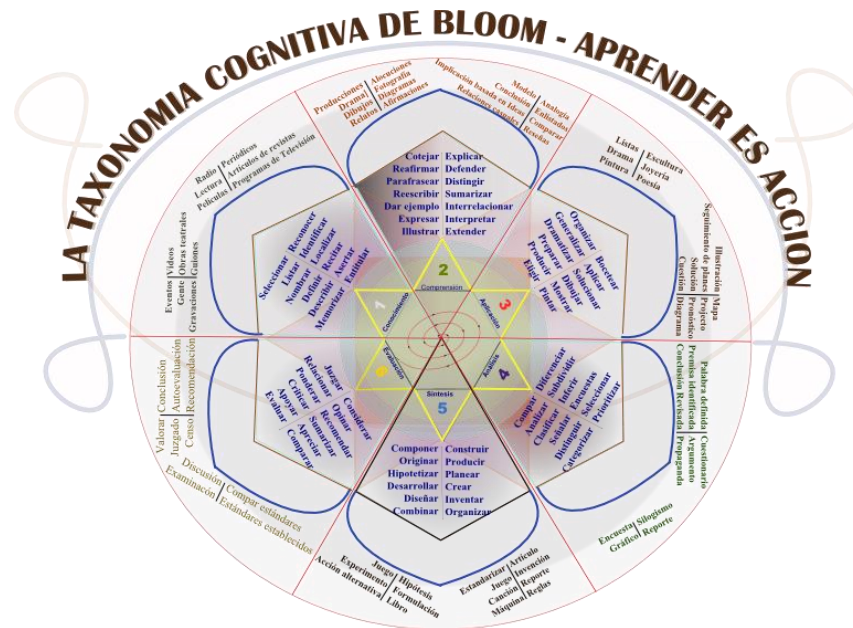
LA TAXONOMIA COGNITIVA DE BLOOM - APRENDER ES ACCION

Producciones Dramas Dibujos Relatos
Alocuciones Fotografía Diagramas Afirmaciones

Implicación basada en Ideas Relaciones causales
Modelo Conclusión Comparar Reglas
Analogía Enlistados

Listas Drama Pintura
Escultura Joyería Poesía

Ilustración Mapa Seguimiento de planes Proyecto
Solución Pronóstico
Cuestión Diagrama

Palabra definida Cuestionario
Premisa identificada Argumento
Conclusión Revisada Propaganda

Encuesta Silogismo
Gráfico Reporte

Estandarizar Artículo
Juego Invención
Canción Reporte
Máquina Reglas

Juego Hipótesis
Experimento Formulación
Acción alternativa Libro

Discusión Compar estándares
Examinación Estándares establecidos

Valorar Conclusión
Juzgado Autoevaluación
Censo Recomendación

Eventos Videos
Gente Obras teatrales
Grabaciones Guiones

Radio Periódicos
Lectura Artículos de revistas
Películas Programas de Televisión

Cotejar Explicar
Reafirmar Defender
Parafrasear Distingir
Reescribir Sumarizar
Dar ejemplo Interrelacionar
Expresar Interpretar
Ilustrar Extender

Organizar Bosquejar
Generalizar Aplicar
Dramatizar Solucionar
Preparar Dibujar
Producir Mostrar
Elegir Pintar

Comparar Diferenciar
Analizar Subdividir
Clasificar Inferir
Señalar Encuestar
Distinguir Seleccionar
Categorizar Priorizar

Componer Construir
Originar Producir
Hipotetizar Planear
Desarrollar Crear
Diseñar Inventar
Combinar Organizar

Juzgar Considerar
Relacionar Opinar
Ponderar Recomendar
Criticar Sumarizar
Apoyar Apreciar
Evaluar Comparar

Seleccionar Reconocer
Listar Identificar
Nombrar Localizar
Definir Recitar
Describir Aseriar
Memorizar Enunciar

1 Conocimiento
2 Comprensión
3 Aplicación
4 Análisis
5 Síntesis
6 Evaluación